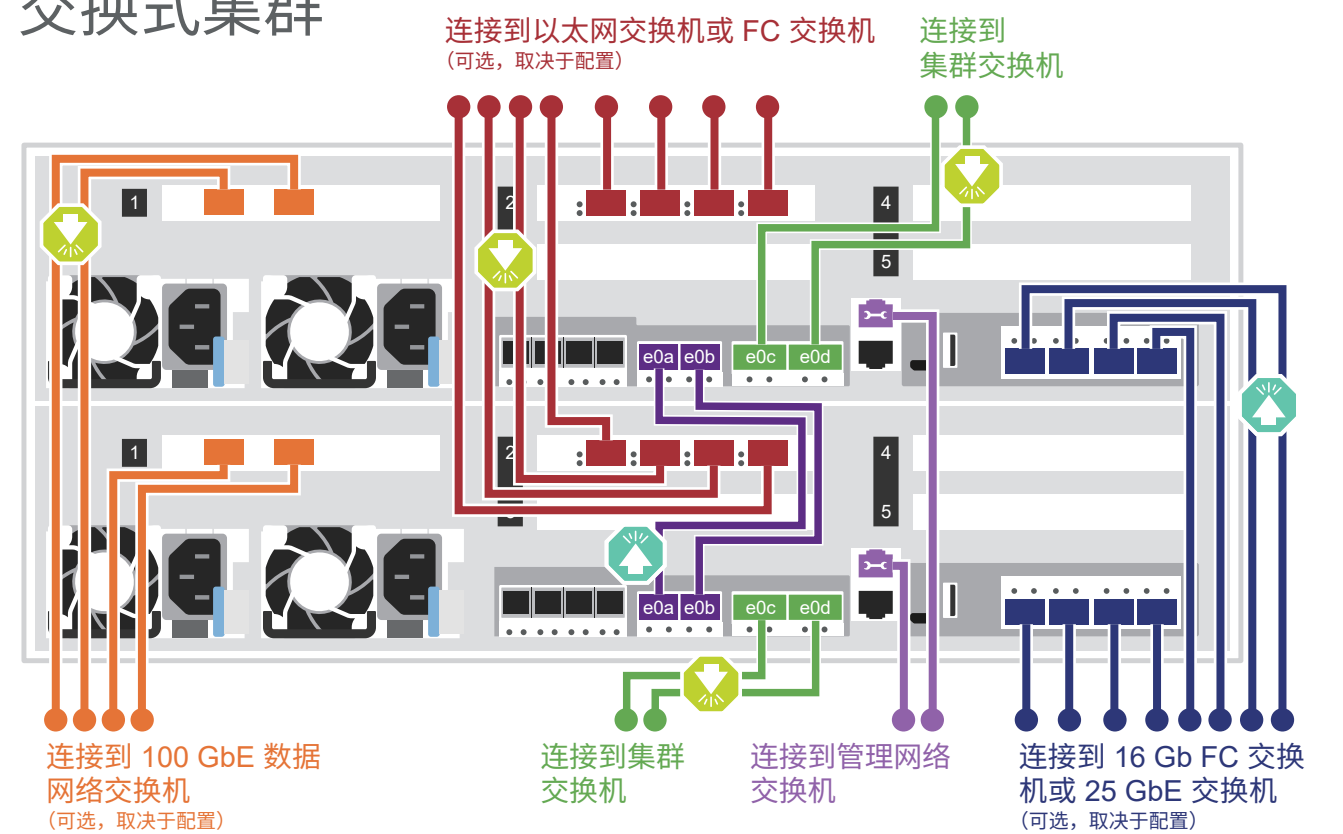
交换式集群

连接到以太网交换机或 FC 交换机
（可选，取决于配置）

连接到
集群交换机

1
2
4
5
e0a e0b
e0c e0d

1
2
4
5
e0a e0b
e0c e0d

连接到 100 GbE 数据网络交换机
（可选，取决于配置）

连接到集群交换机

连接到管理网络交换机

连接到 16 Gb FC 交换机或 25 GbE 交换机
（可选，取决于配置）